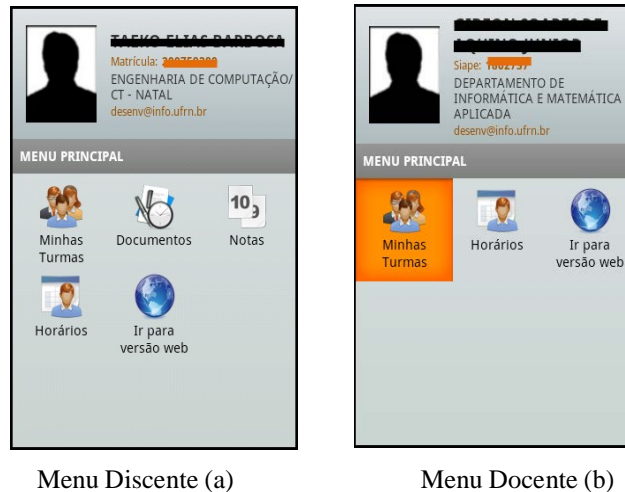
TAEKO ELIAS BARBOSA
Matrícula: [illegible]
ENGENHARIA DE COMPUTAÇÃO/ CT - NATAL
desenv@info.ufrn.br

MENU PRINCIPAL

Minhas Turmas
Documentos
10 9
Notas
Horários
Ir para versão web

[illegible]
Siape: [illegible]
DEPARTAMENTO DE INFORMÁTICA E MATEMÁTICA APLICADA
desenv@info.ufrn.br

MENU PRINCIPAL

Minhas Turmas
Horários
Ir para versão web

Menu Discente (a)

Menu Docente (b)